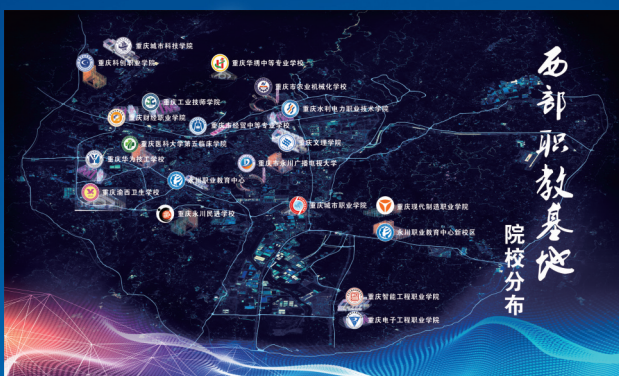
西部职教基地

院校分布

重庆城市科技学院
重庆科创职业学院
重庆华绣中等专业学校
重庆市农业机械化学校
重庆工业技师学院
重庆水利电力职业技术学院
重庆财经职业学院
重庆市经贸中等专业学校
重庆医科大学第五临床学院
重庆文理学院
重庆华为技工学校
重庆市永川广播电视大学
永川职业教育中心
重庆渝西卫生学校
重庆永川民进学校
重庆城市职业学院
重庆现代制造职业学院
永川职业教育中心新校区
重庆智能工程职业学院
重庆电子工程职业学院